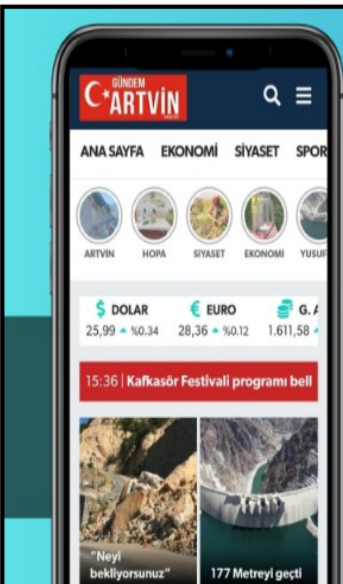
GÜNDEM ARTVİN

ANA SAYFA EKONOMİ SİYASET SPOR

ARTVİN HOPA SİYASET EKONOMİ YUSUF

$ DOLAR 25,99 %0.34
€ EURO 28,36 %0.12
G. A 1.611,58

15:36 | Kafkasör Festivali programı bell

"Neyi bekliyorsunuz"

177 Metreyi geçti